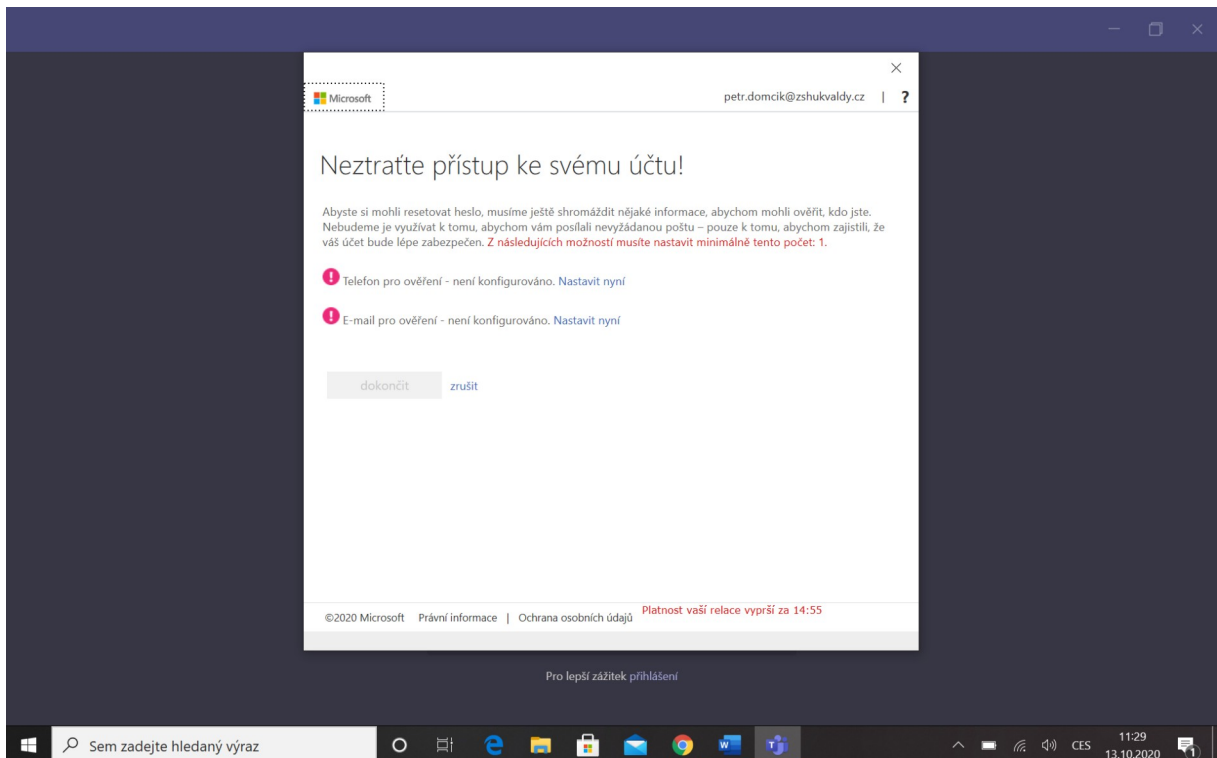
Microsoft

petr.domcik@zshukvaldy.cz | ?

Neztraťte přístup ke svému účtu!

Abyste si mohli resetovat heslo, musíme ještě shromáždit nějaké informace, abychom mohli ověřit, kdo jste. Nebudeme je využívat k tomu, abychom vám posílali nevyžádanou poštu – pouze k tomu, abychom zajistili, že váš účet bude lépe zabezpečen. Z následujících možností musíte nastavit minimálně tento počet: 1.

Telefon pro ověření - není konfigurováno. Nastavit nyní

E-mail pro ověření - není konfigurováno. Nastavit nyní

dokončit zrušit

©2020 Microsoft Právní informace | Ochrana osobních údajů Platnost vaší relace vyprší za 14:55

Pro lepší zážitek přihlášení

Sem zadejte hledaný výraz

CES 11:29 13.10.2020